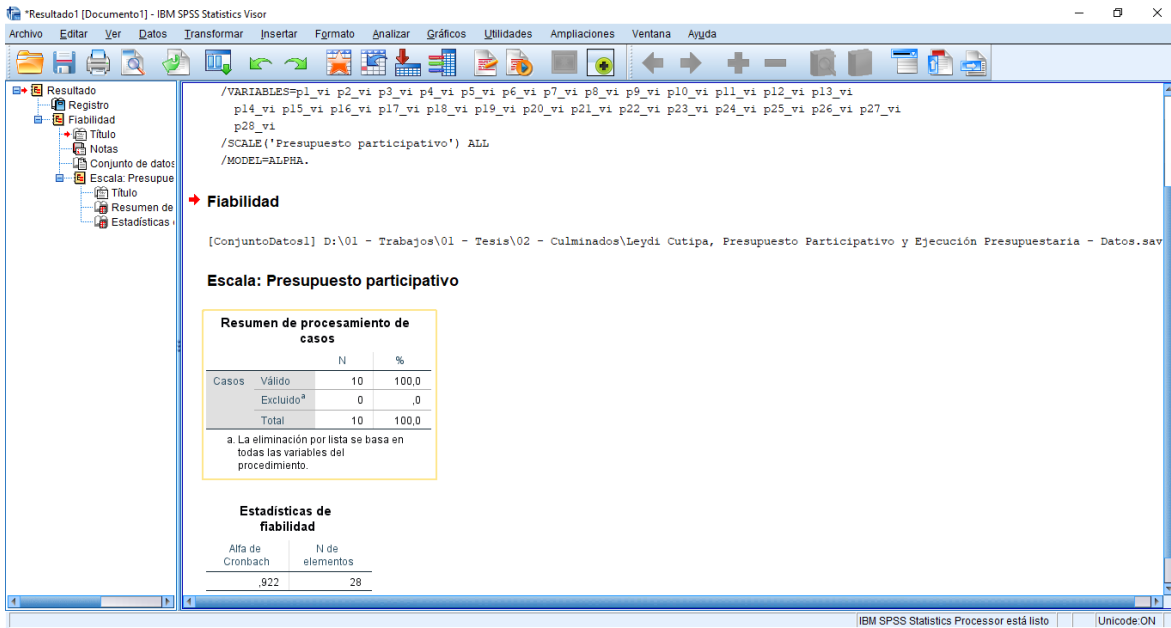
*Resultado1 [Documento1] - IBM SPSS Statistics Visor

Archivo Editar Ver Datos Transformar Insertar Formato Analizar Gráficos Utilidades Ampliaciones Ventana Ayuda

Resultado
Registro
Fiabilidad
Título
Notas
Conjunto de datos
Escala: Presupue
Título
Resumen de
Estadísticas

/VARIABLES=p1_vi p2_vi p3_vi p4_vi p5_vi p6_vi p7_vi p8_vi p9_vi p10_vi p11_vi p12_vi p13_vi p14_vi p15_vi p16_vi p17_vi p18_vi p19_vi p20_vi p21_vi p22_vi p23_vi p24_vi p25_vi p26_vi p27_vi p28_vi
/SCALE('Presupuesto participativo') ALL
/MODEL=ALPHA.

Fiabilidad

[ConjuntoDatos1] D:\01 - Trabajos\01 - Tesis\02 - Culminados\Leydi Cutipa, Presupuesto Participativo y Ejecución Presupuestaria - Datos.sav

Escala: Presupuesto participativo

Resumen de procesamiento de casos

| | | N | % |
|---|---|---|---|
| Casos | Válido | 10 | 100,0 |
| | Excluido$^a$ | 0 | ,0 |
| | Total | 10 | 100,0 |

a. La eliminación por lista se basa en todas las variables del procedimiento.

Estadísticas de fiabilidad

| Alfa de Cronbach | N de elementos |
|---|---|
| ,922 | 28 |

IBM SPSS Statistics Processor está listo
Unicode:ON